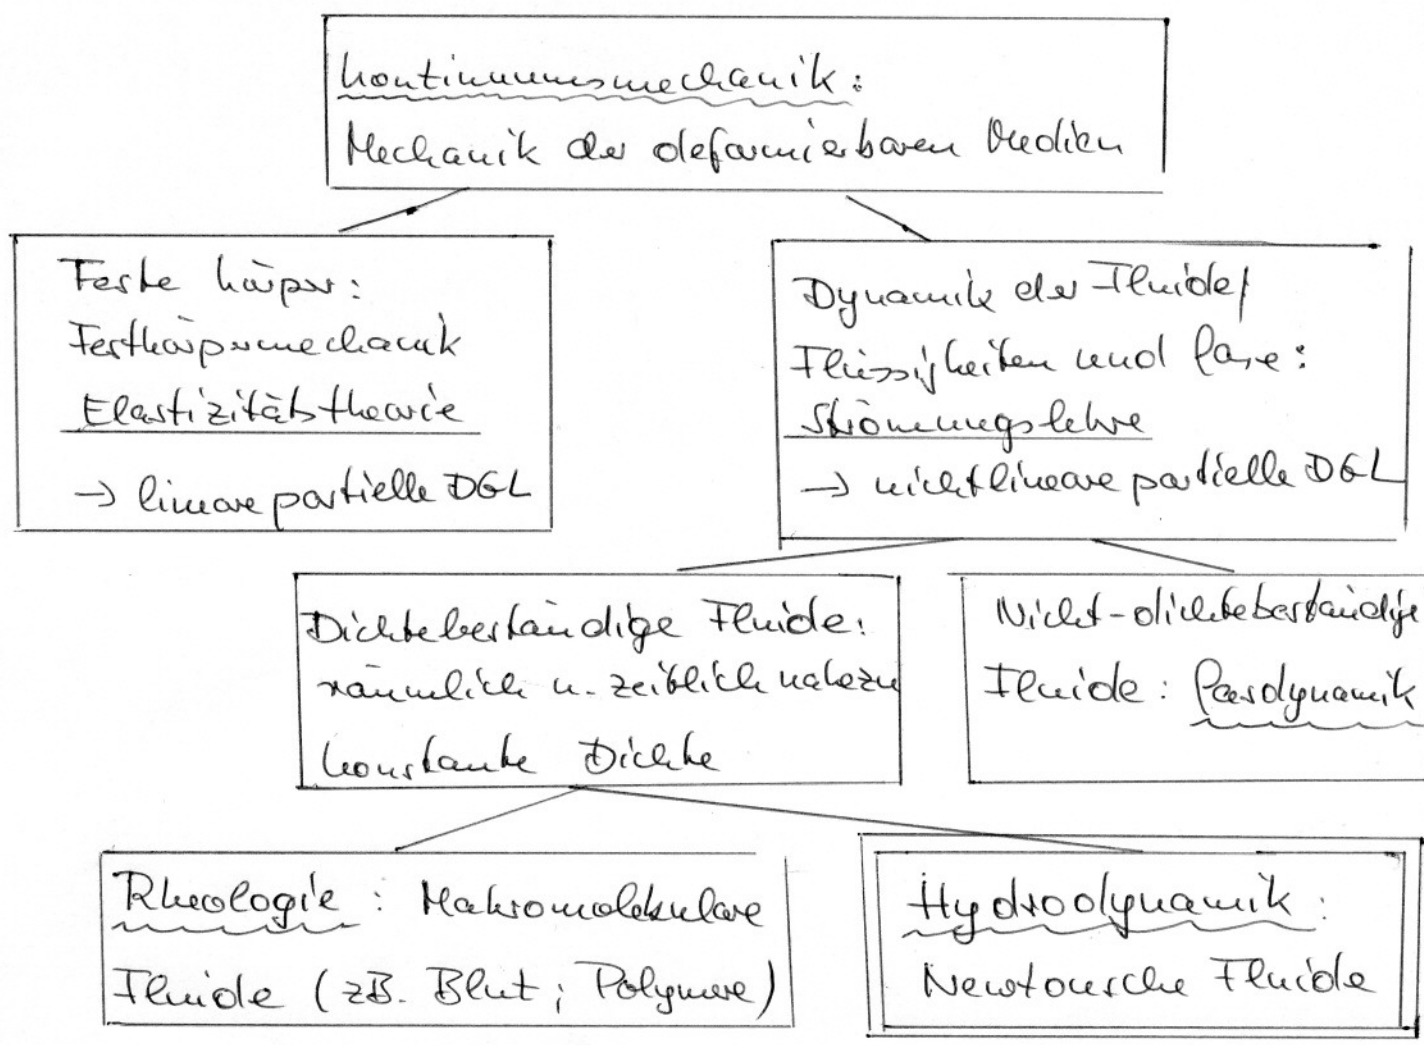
Kontinuumsmechanik:
Mechanik der deformierbaren Medien

Feste Körper:
Festkörpermechanik
Elastizitätstheorie
→ lineare partielle DGL

Dynamik der Fluide/
Flüssigkeiten und Gase:
Strömungslehre
→ nichtlineare partielle DGL

Dichtebeständige Fluide:
räumlich u. zeitlich nahezu
konstante Dichte

Nicht-dichtebeständige
Fluide: Gasdynamik

Rheologie: Makromolekulare
Fluide (zB. Blut; Polymere)

Hydrodynamik:
Newtonsche Fluide